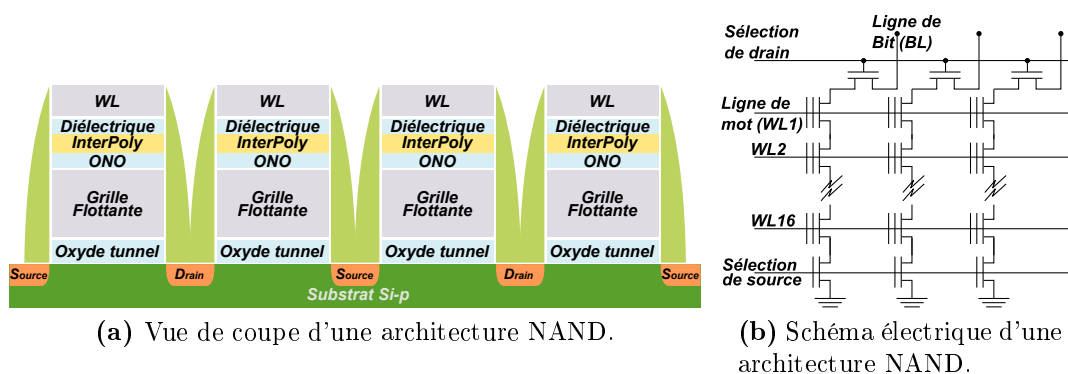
WL
Diélectrique
InterPoly
ONO
Grille Flottante
Oxyde tunnel

WL
Diélectrique
InterPoly
ONO
Grille Flottante
Oxyde tunnel

WL
Diélectrique
InterPoly
ONO
Grille Flottante
Oxyde tunnel

WL
Diélectrique
InterPoly
ONO
Grille Flottante
Oxyde tunnel

Source
Drain
Source
Drain
Source
Substrat Si-p

(a) Vue de coupe d'une architecture NAND.

Sélection de drain
Ligne de Bit (BL)
Ligne de mot (WL1)
WL2
WL16
Sélection de source

(b) Schéma électrique d'une architecture NAND.